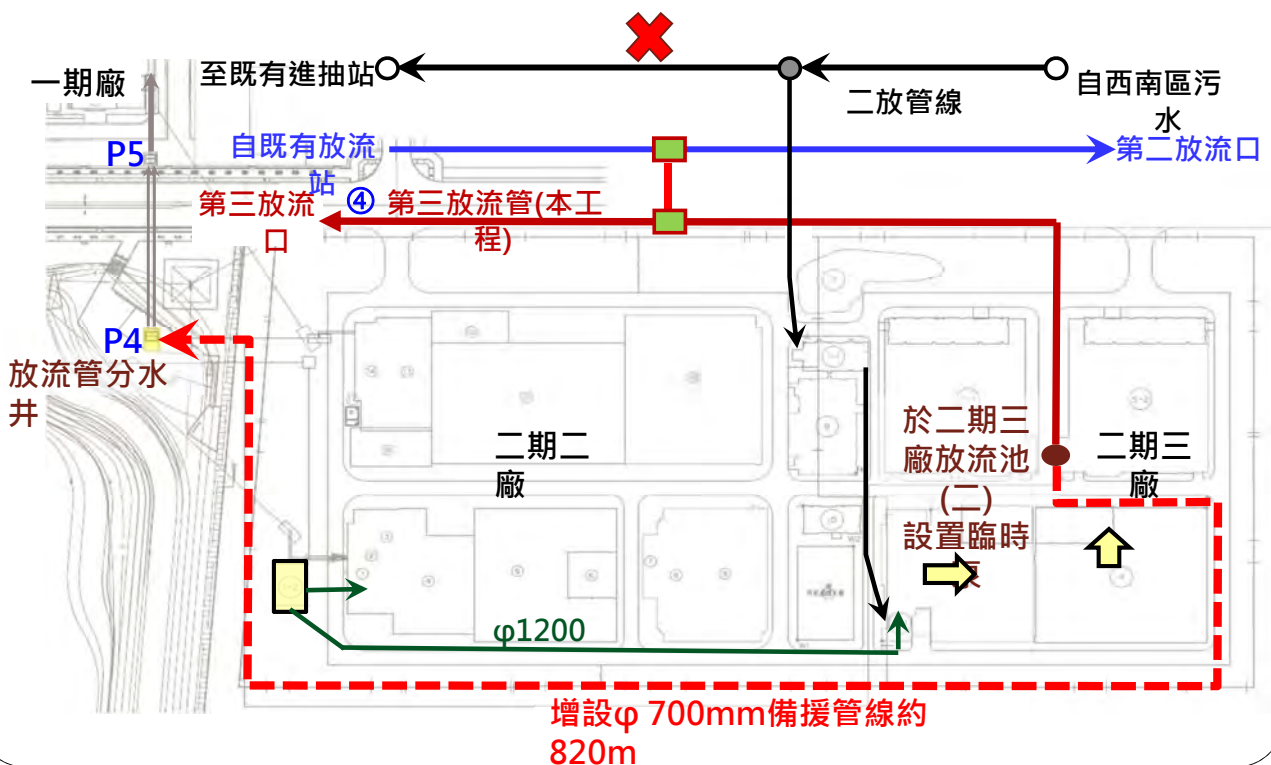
一期廠

至既有進抽站

自西南區污水

二放管線

P5

自既有放流站

第二放流口

第三放流口

④ 第三放流管(本工程)

P4

放流管分水井

二期二廠

於二期三廠放流池(二)設置臨時泵

二期三廠

φ1200

增設φ 700mm備援管線約820m